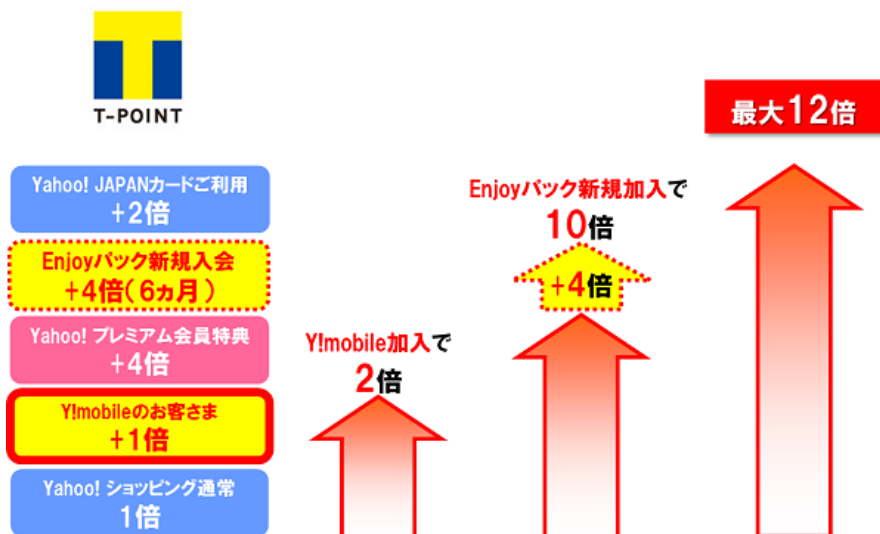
T-POINT

最大12倍

Yahoo! JAPANカードご利用
+2倍

Enjoyパック新規入会
+4倍(6ヵ月)

Yahoo! プレミアム会員特典
+4倍

Y!mobileのお客さま
+1倍

Yahoo! ショッピング通常
1倍

Y!mobile加入で
2倍

Enjoyパック新規加入で
10倍

+4倍